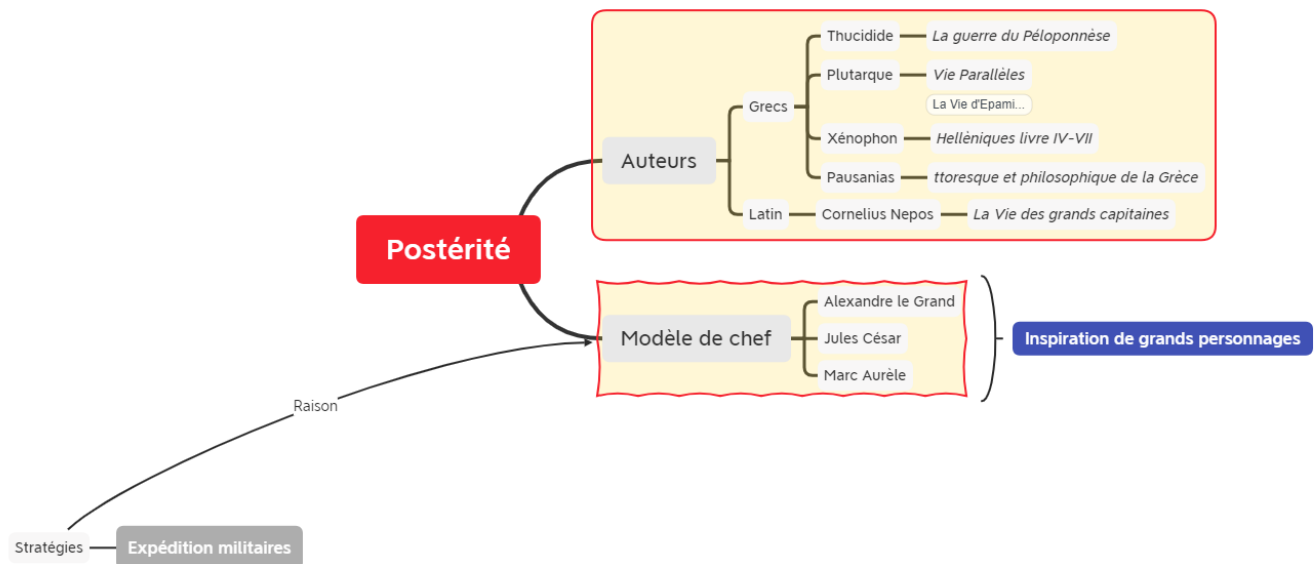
Postérité

Auteurs

Grecs

Thucidide

La guerre du Péloponnèse

Plutarque

Vie Parallèles

La Vie d'Epami...

Xénophon

Hellèniques livre IV-VII

Pausanias

ttoresque et philosophique de la Grèce

Latin

Cornelius Nepos

La Vie des grands capitaines

Modèle de chef

Alexandre le Grand

Jules César

Marc Aurèle

Inspiration de grands personnages

Raison

Stratégies

Expédition militaires